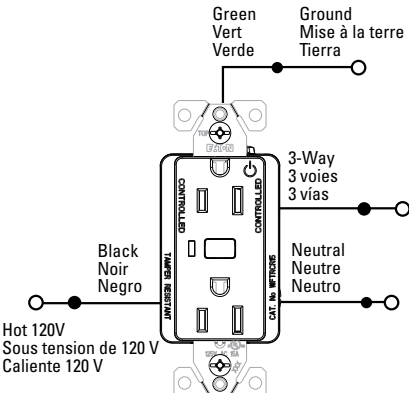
Green
Vert
Verde

Ground
Mise à la terre
Tierra

TOP

EATON

CONTROLLED

CONTROLLED

3-Way
3 voies
3 vías

Black
Noir
Negro

TAMPER RESISTANT

CAT. No WRTRCR15

Neutral
Neutre
Neutro

Hot 120V
Sous tension de 120 V
Caliente 120 V